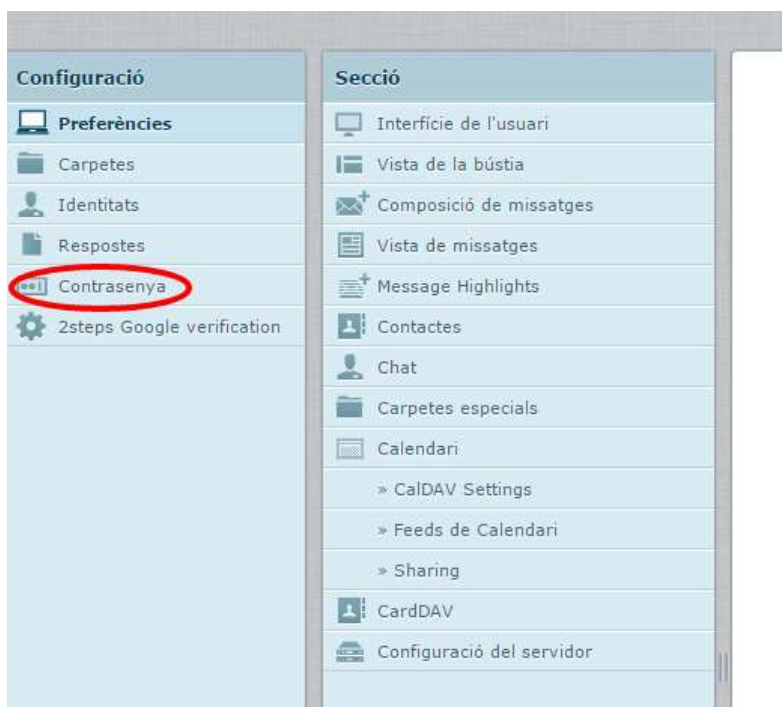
Configuració

Preferències
Carpetes
Identitats
Respostes
Contrasenya
2steps Google verification

Secció

Interfície de l'usuari
Vista de la bústia
Composició de missatges
Vista de missatges
Message Highlights
Contactes
Chat
Carpetes especials
Calendari
» CalDAV Settings
» Feeds de Calendari
» Sharing
CardDAV
Configuració del servidor